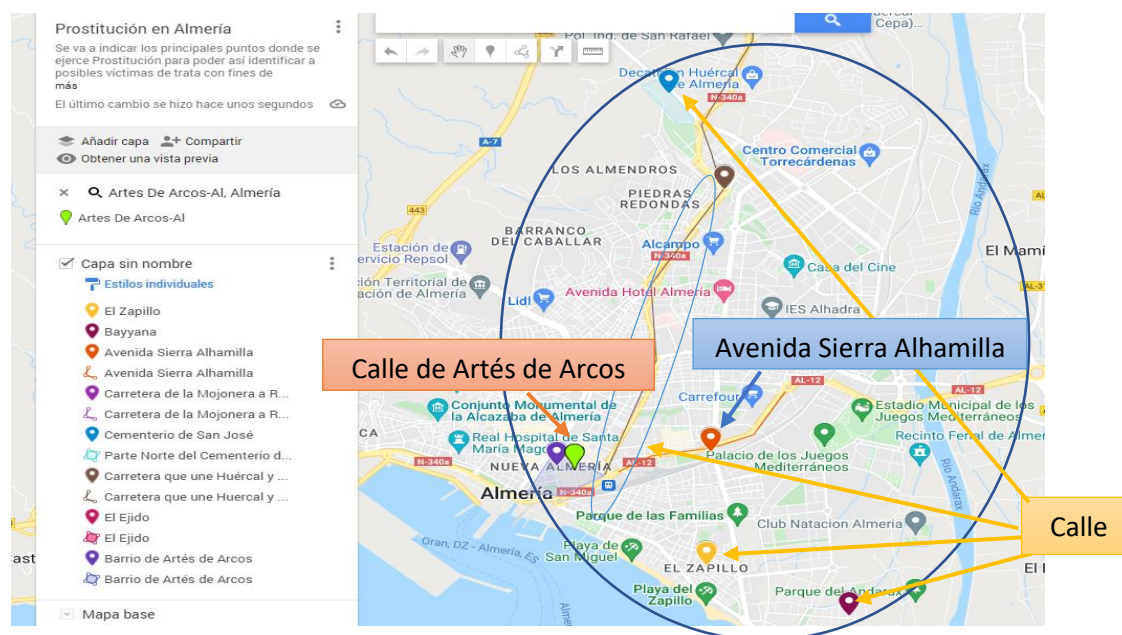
Prostitución en Almería

Se va a indicar los principales puntos donde se ejerce Prostitución para poder así identificar a posibles víctimas de trata con fines de más

El último cambio se hizo hace unos segundos

Añadir capa
Compartir
Obtener una vista previa

Artes De Arcos-Al, Almería
Artes De Arcos-Al

Capa sin nombre
Estilos individuales
El Zapillo
Bayyana
Avenida Sierra Alhamilla
Avenida Sierra Alhamilla
Carretera de la Mojonera a R...
Carretera de la Mojonera a R...
Cementerio de San José
Parte Norte del Cementerio d...
Carretera que une Huércal y ...
Carretera que une Huercal y ...
El Ejido
El Ejido
Barrio de Artés de Arcos
Barrio de Artés de Arcos

Mapa base

Pol. Ind. de San Rafael
Cepa)...
Decathlon Huércal de Almería
N-340a
Centro Comercial Torrecárdenas
LOS ALMENDROS
PIEDRAS REDONDAS
A-7
443
BARRANCO DEL CABALLAR
Estación de Servicio Repsol
Alcampo
N-340a
Casa del Cine
El Mami
Río Andarax
Territorial de Almería
Lidl
Avenida Hotel Almería
IES Alhadra
Calle de Artés de Arcos
Avenida Sierra Alhamilla
AL-12
AL-12
Carrefour
Estadio Municipal de los Juegos Mediterráneos
Conjunto Monumental de la Alcazaba de Almería
Real Hospital de Santa María Magdalena
Recinto Ferial de Almería
Palacio de los Juegos Mediterráneos
NUEVA ALMERÍA
AL-12
Almería
N-340a
N-340a
Parque de las Familias
Club Natacion Almeria
Calle
Oran, DZ - Almería, ES
Playa de San Miguel
EL ZAPILLO
Playa del Zapillo
Parque del Andarax
El